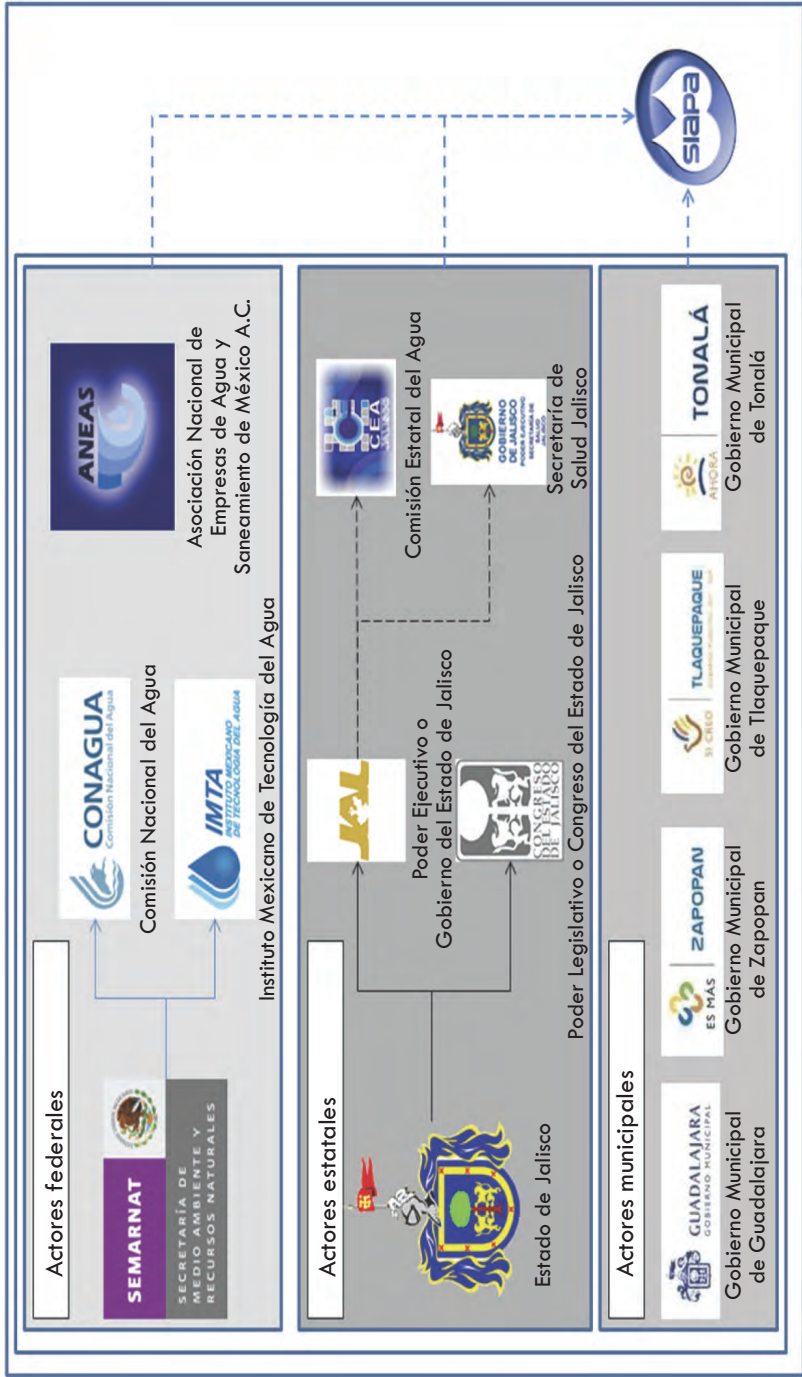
Actores federales

SEMARNAT
SECRETARÍA DE MEDIO AMBIENTE Y RECURSOS NATURALES

CONAGUA
Comisión Nacional del Agua

Comisión Nacional del Agua

IMTA
INSTITUTO MEXICANO DE TECNOLOGÍA DEL AGUA

Instituto Mexicano de Tecnología del Agua

ANEAS

Asociación Nacional de Empresas de Agua y Saneamiento de México A.C.

Actores estatales

Estado de Jalisco

JAL

Poder Ejecutivo o Gobierno del Estado de Jalisco

CONGRESO DEL ESTADO DE JALISCO

Poder Legislativo o Congreso del Estado de Jalisco

CEA JALISCO

Comisión Estatal del Agua

GOBIERNO DE JALISCO
PODER EJECUTIVO
SECRETARÍA DE SALUD

Secretaría de Salud Jalisco

Actores municipales

GUADALAJARA
GOBIERNO MUNICIPAL

Gobierno Municipal de Guadalajara

ES MÁS
ZAPOPAN

Gobierno Municipal de Zapopan

SI CREO
TLAQUEPAQUE

Gobierno Municipal de Tlaquepaque

AHORA
TONALÁ

Gobierno Municipal de Tonalá

siapa